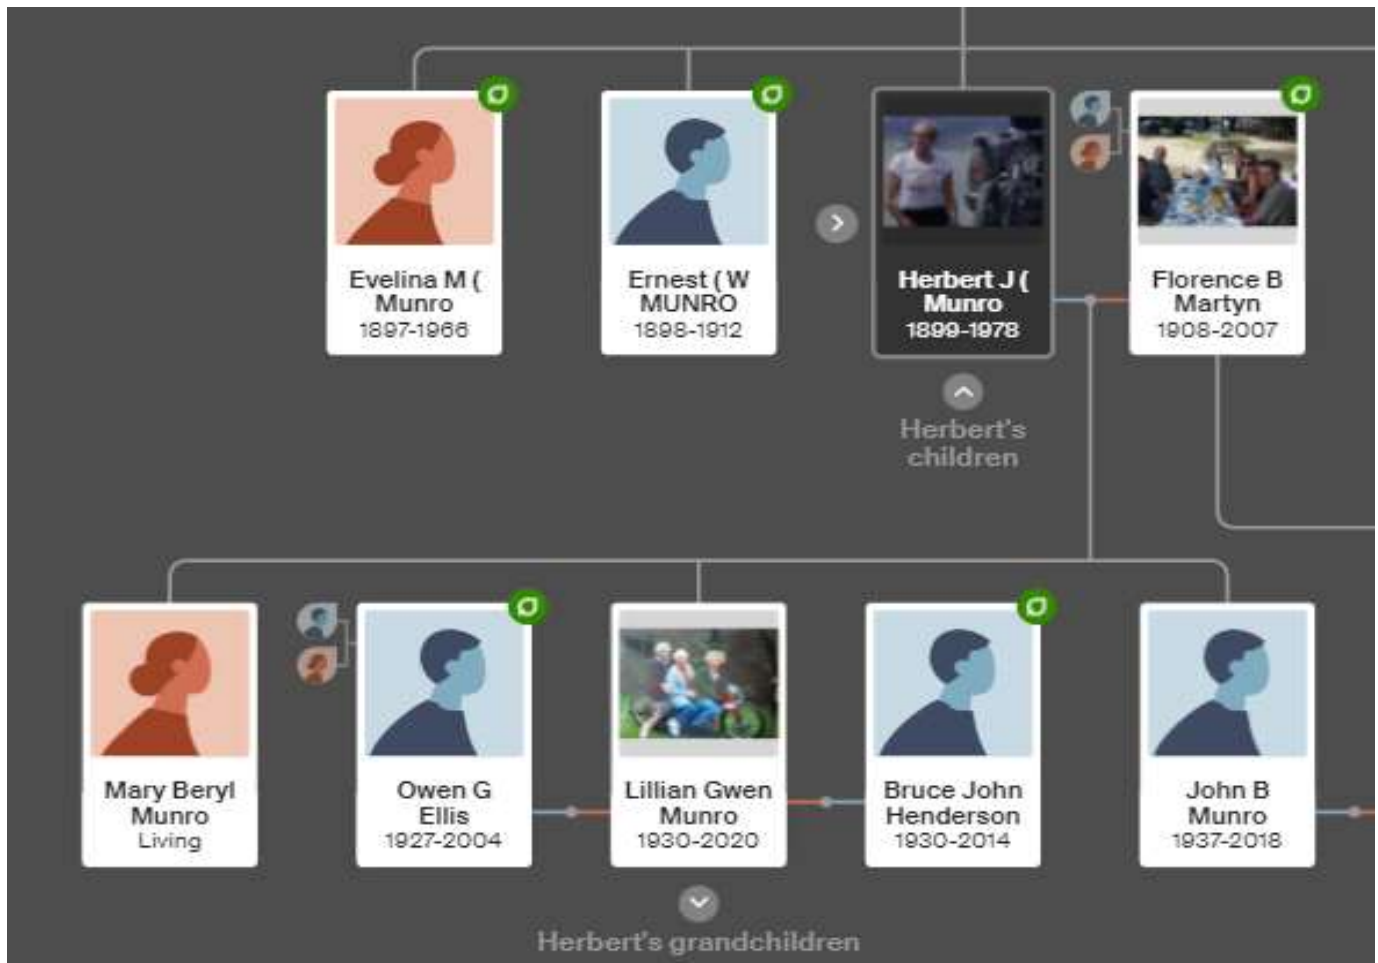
Evelina M (
Munro
1897-1966

Ernest ( W
MUNRO
1898-1912

Herbert J (
Munro
1899-1978

Florence B
Martyn
1908-2007

Herbert's
children

Mary Beryl
Munro
Living

Owen G
Ellis
1927-2004

Lillian Gwen
Munro
1930-2020

Bruce John
Henderson
1930-2014

John B
Munro
1937-2018

Herbert's grandchildren